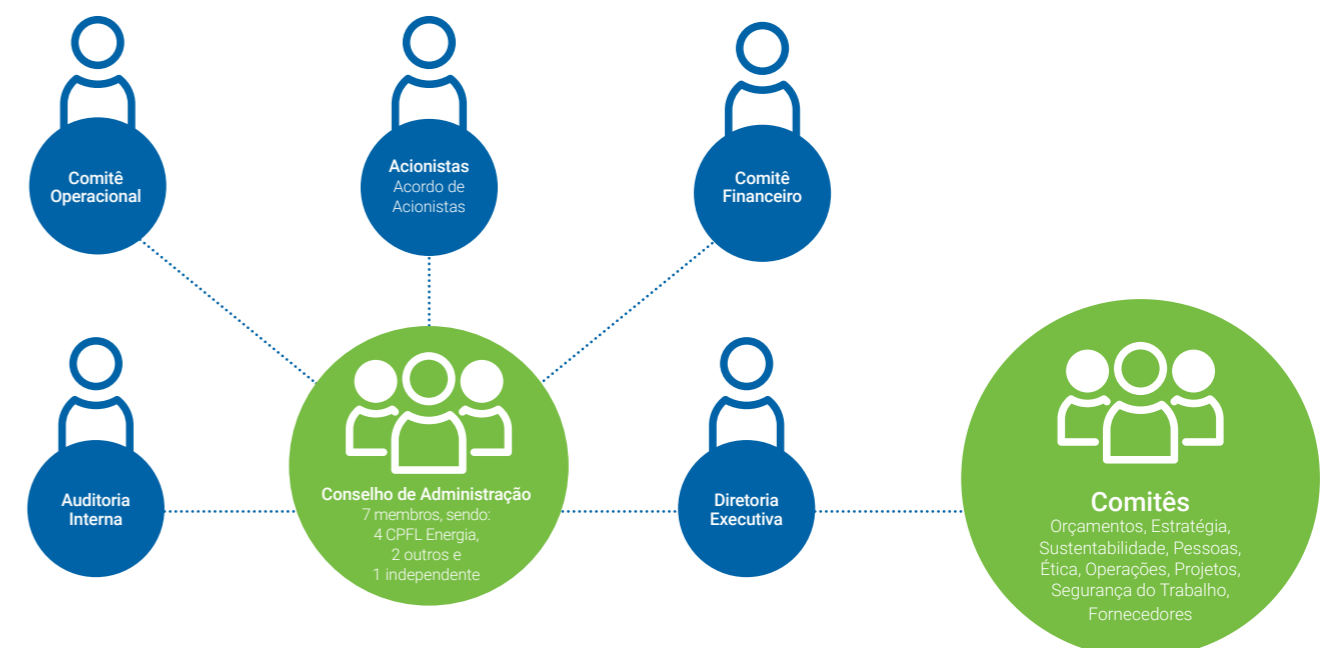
Comitê Operacional

Acionistas
Acordo de Acionistas

Comitê Financeiro

Auditoria Interna

Conselho de Administração
7 membros, sendo:
4 CPFL Energia,
2 outros e
1 independente

Diretoria Executiva

Comitês
Orçamentos, Estratégia, Sustentabilidade, Pessoas, Ética, Operações, Projetos, Segurança do Trabalho, Fornecedores